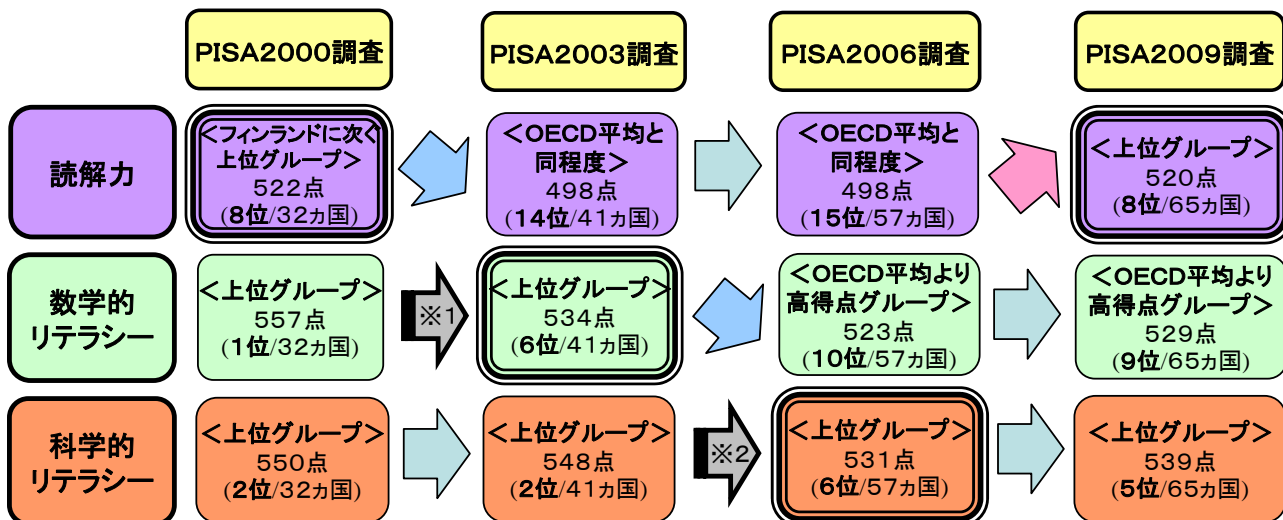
| | PISA2000調査 | | PISA2003調査 | | PISA2006調査 | | PISA2009調査 |
|---|---|---|---|---|---|---|---|
| 読解力 | ＜フィンランドに次ぐ上位グループ＞ 522点 (8位/32ヵ国) | | ＜OECD平均と同程度＞ 498点 (14位/41ヵ国) | | ＜OECD平均と同程度＞ 498点 (15位/57ヵ国) | | ＜上位グループ＞ 520点 (8位/65ヵ国) |
| 数学的リテラシー | ＜上位グループ＞ 557点 (1位/32ヵ国) | ※1 | ＜上位グループ＞ 534点 (6位/41ヵ国) | | ＜OECD平均より高得点グループ＞ 523点 (10位/57ヵ国) | | ＜OECD平均より高得点グループ＞ 529点 (9位/65ヵ国) |
| 科学的リテラシー | ＜上位グループ＞ 550点 (2位/32ヵ国) | | ＜上位グループ＞ 548点 (2位/41ヵ国) | ※2 | ＜上位グループ＞ 531点 (6位/57ヵ国) | | ＜上位グループ＞ 539点 (5位/65ヵ国) |